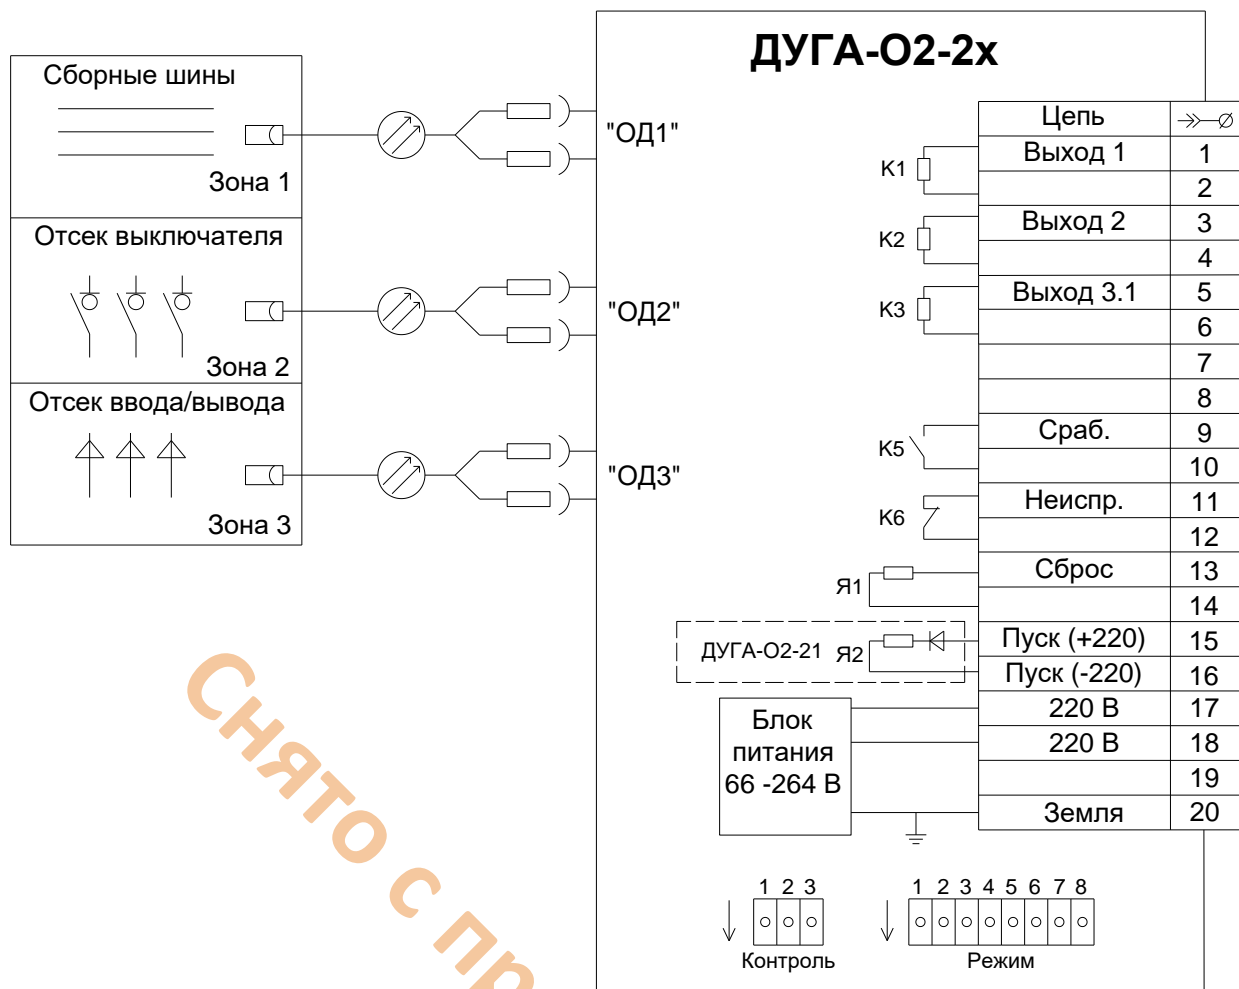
ДУГА-О2-2х

Сборные шины

Зона 1

Отсек выключателя

Зона 2

Отсек ввода/вывода

Зона 3

"ОД1"

"ОД2"

"ОД3"

| Цепь | |
|---|---|
| Выход 1 | 1 |
| | 2 |
| Выход 2 | 3 |
| | 4 |
| Выход 3.1 | 5 |
| | 6 |
| | 7 |
| | 8 |
| Сраб. | 9 |
| | 10 |
| Неиспр. | 11 |
| | 12 |
| Сброс | 13 |
| | 14 |
| Пуск (+220) | 15 |
| Пуск (-220) | 16 |
| 220 В | 17 |
| 220 В | 18 |
| | 19 |
| Земля | 20 |

К1
К2
К3
К5
К6
Я1
ДУГА-О2-21 Я2

Блок питания 66 -264 В

1 2 3
Контроль

1 2 3 4 5 6 7 8
Режим

Снято с пр